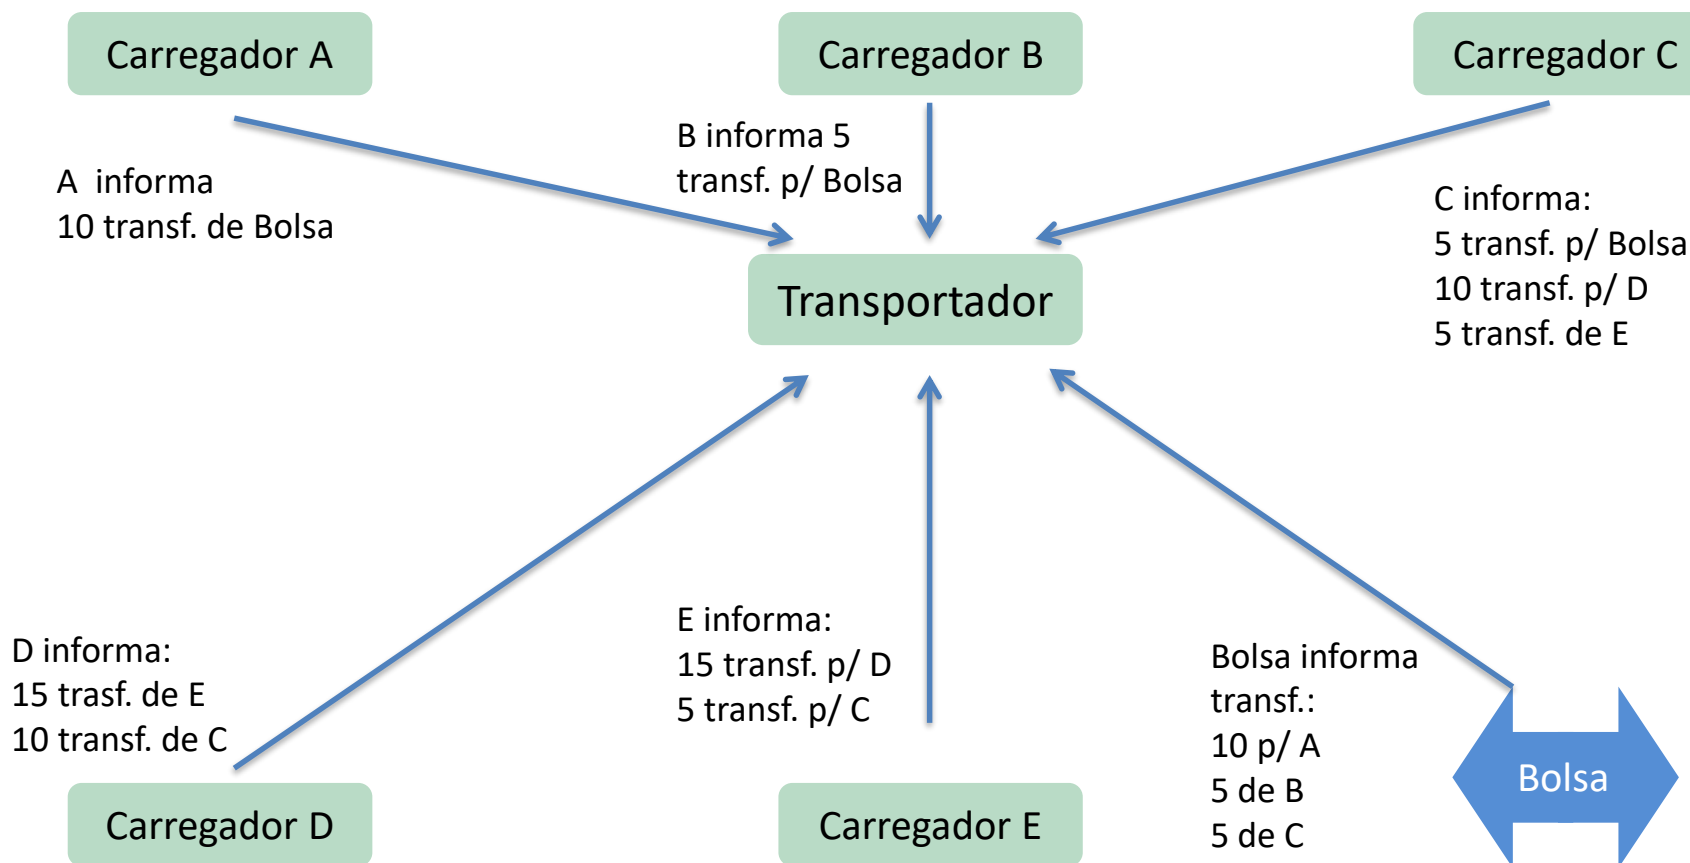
Carregador A

Carregador B

Carregador C

A informa
10 transf. de Bolsa

B informa 5
transf. p/ Bolsa

C informa:
5 transf. p/ Bolsa
10 transf. p/ D
5 transf. de E

Transportador

D informa:
15 trasf. de E
10 transf. de C

E informa:
15 transf. p/ D
5 transf. p/ C

Bolsa informa
transf.:
10 p/ A
5 de B
5 de C

Bolsa

Carregador D

Carregador E